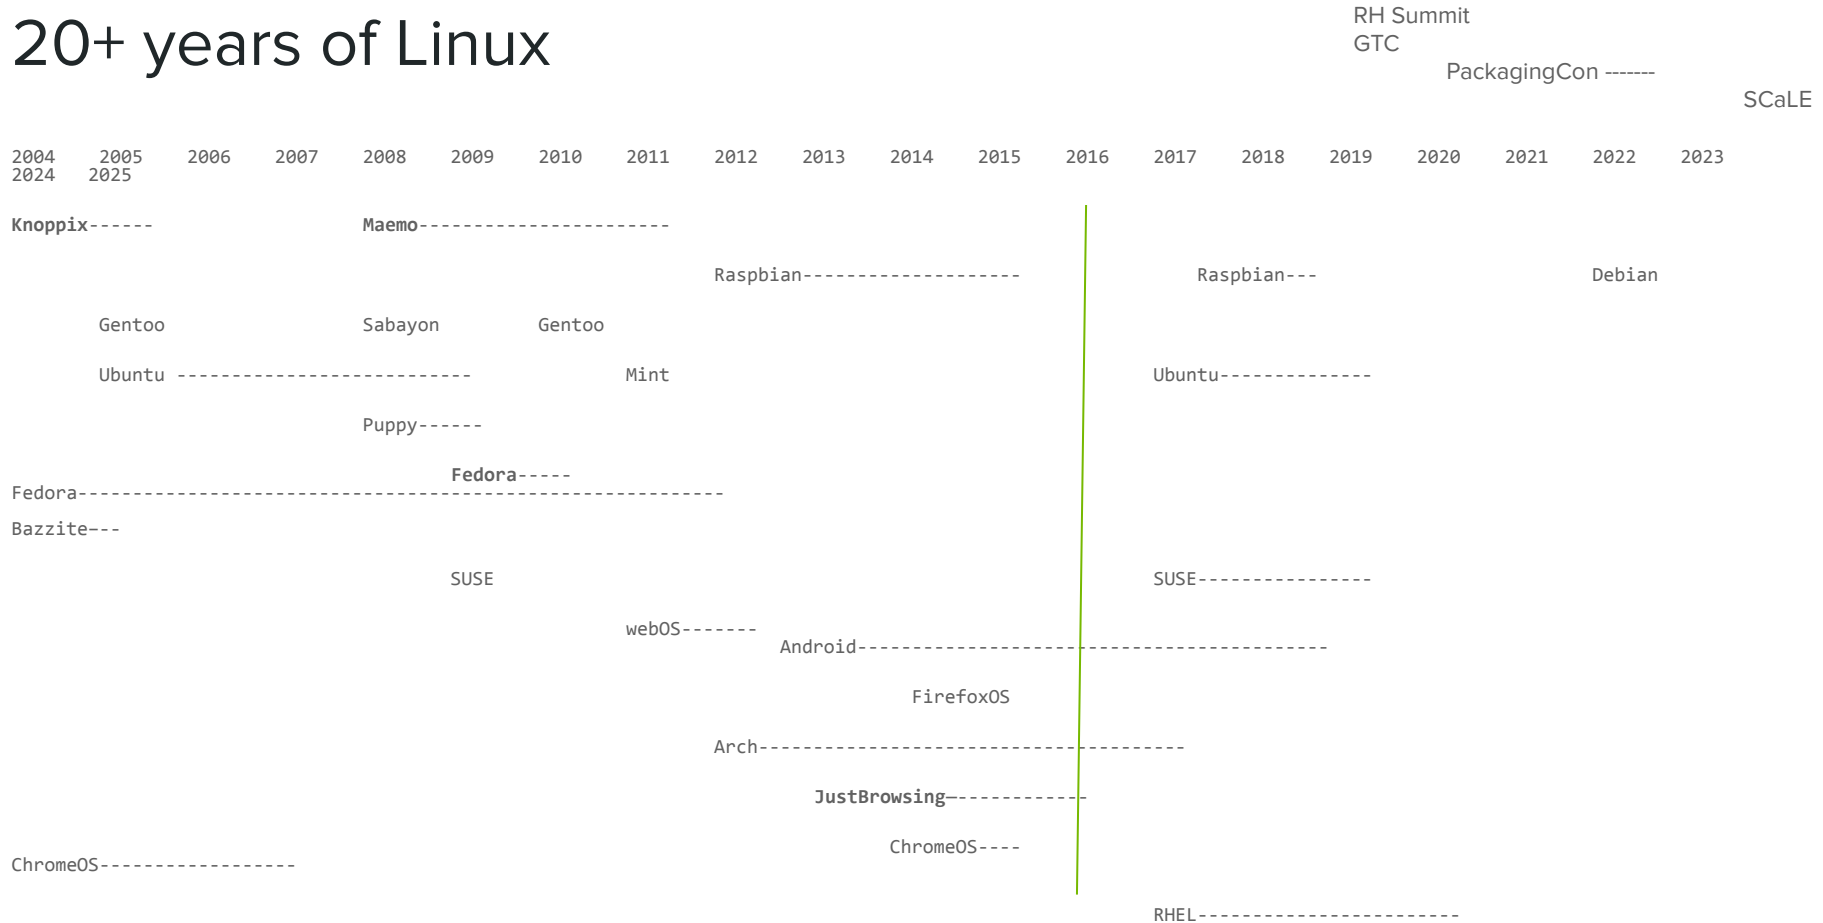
20+ years of Linux

RH Summit
GTC
PackagingCon -------
SCaLE

2004 2005 2006 2007 2008 2009 2010 2011 2012 2013 2014 2015 2016 2017 2018 2019 2020 2021 2022 2023
2024 2025

Knoppix------
Maemo----------------------

Raspbian-------------------
Raspbian---
Debian

Gentoo
Sabayon
Gentoo

Ubuntu ---------------------------
Mint
Ubuntu--------------

Puppy------

Fedora-----
Fedora----------------------------------------------------------
Bazzite---

SUSE
SUSE---------------

webOS-------
Android-------------------------------------------

FirefoxOS

Arch---------------------------------------

JustBrowsing-------------

ChromeOS----
ChromeOS------------------

RHEL-----------------------